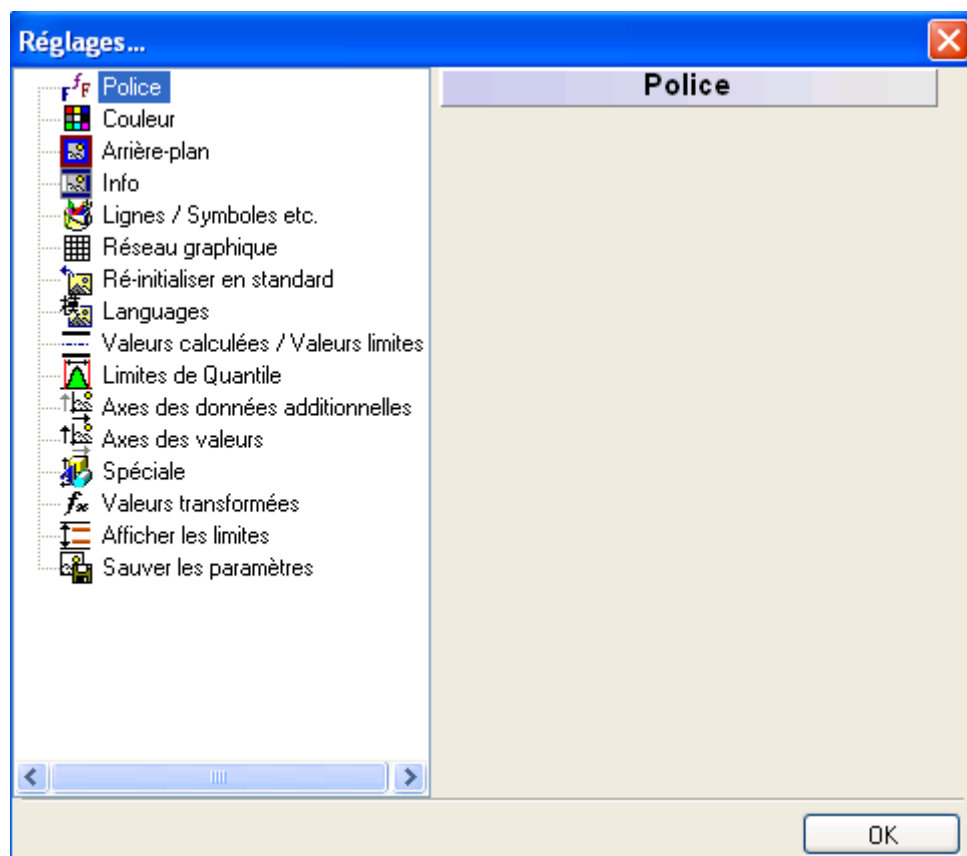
Réglages...

Police
Couleur
Arrière-plan
Info
Lignes / Symboles etc.
Réseau graphique
Ré-initialiser en standard
Languages
Valeurs calculées / Valeurs limites
Limites de Quantile
Axes des données additionnelles
Axes des valeurs
Spéciale
Valeurs transformées
Afficher les limites
Sauver les paramètres

Police

OK